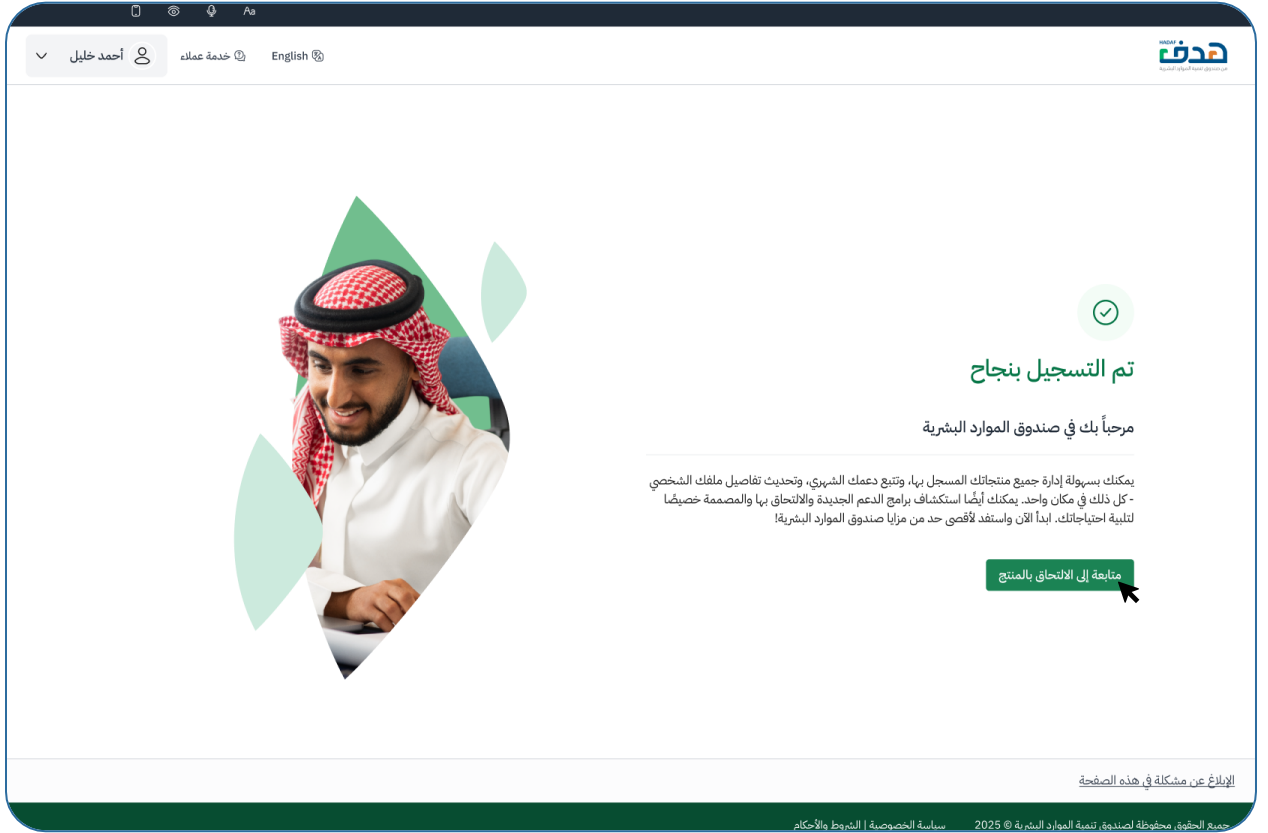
Aa

هدف
HADAF
من صندوق تنمية الموارد البشرية

English
خدمة عملاء
أحمد خليل

تم التسجيل بنجاح

مرحباً بك في صندوق الموارد البشرية

يمكنك بسهولة إدارة جميع منتجاتك المسجل بها، وتتبع دعمك الشهري، وتحديث تفاصيل ملفك الشخصي - كل ذلك في مكان واحد. يمكنك أيضًا استكشاف برامج الدعم الجديدة والالتحاق بها والمصممة خصيصًا لتلبية احتياجاتك. ابدأ الآن واستفد لأقصى حد من مزايا صندوق الموارد البشرية!

متابعة إلى الالتحاق بالمنتج

الإبلاغ عن مشكلة في هذه الصفحة

جميع الحقوق محفوظة لصندوق تنمية الموارد البشرية © 2025 سياسة الخصوصية | الشروط والأحكام